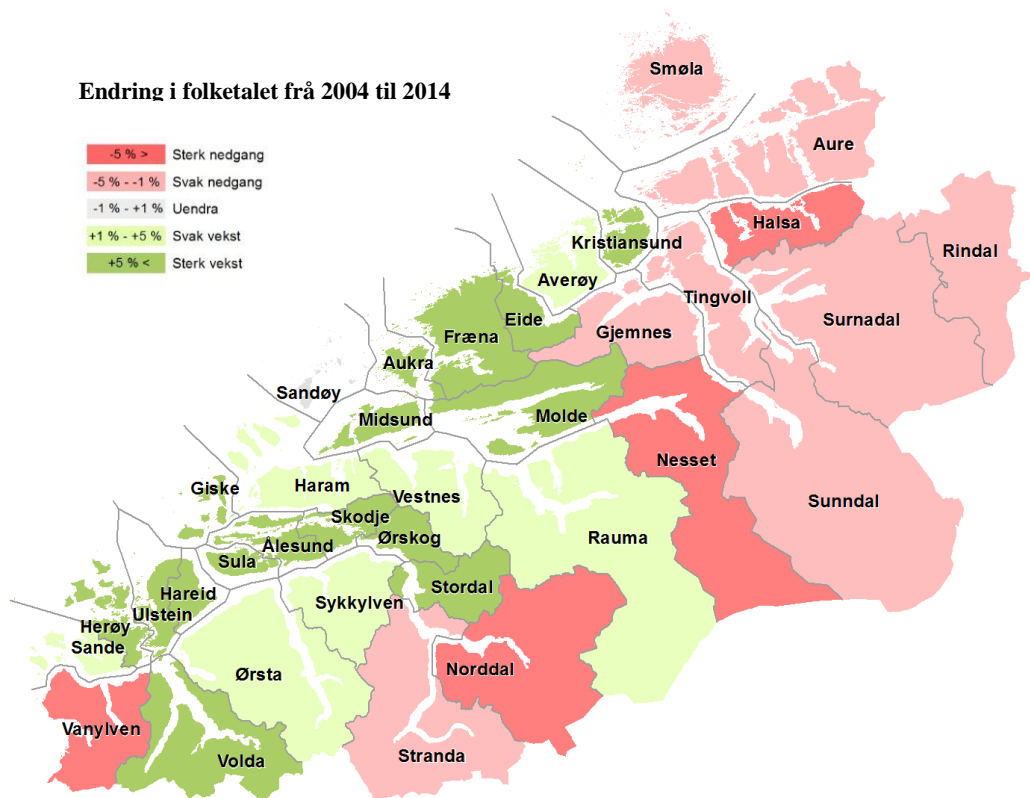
Endring i folketalet frå 2004 til 2014

-5 % > Sterk nedgang
-5 % - -1 % Svak nedgang
-1 % - +1 % Uendra
+1 % - +5 % Svak vekst
+5 % < Sterk vekst

Smøla
Aure
Halsa
Rindal
Kristiansund
Averøy
Tingvoll
Surnadal
Eide
Gjemnes
Fræna
Aukra
Sandøy
Midsund
Molde
Nesset
Sunndal
Giske
Haram
Vestnes
Skodje
Ålesund
Ørskog
Sula
Rauma
Hareid
Ulstein
Stordal
Sykkylven
Herøy
Sande
Ørsta
Norddal
Vanylven
Volda
Stranda